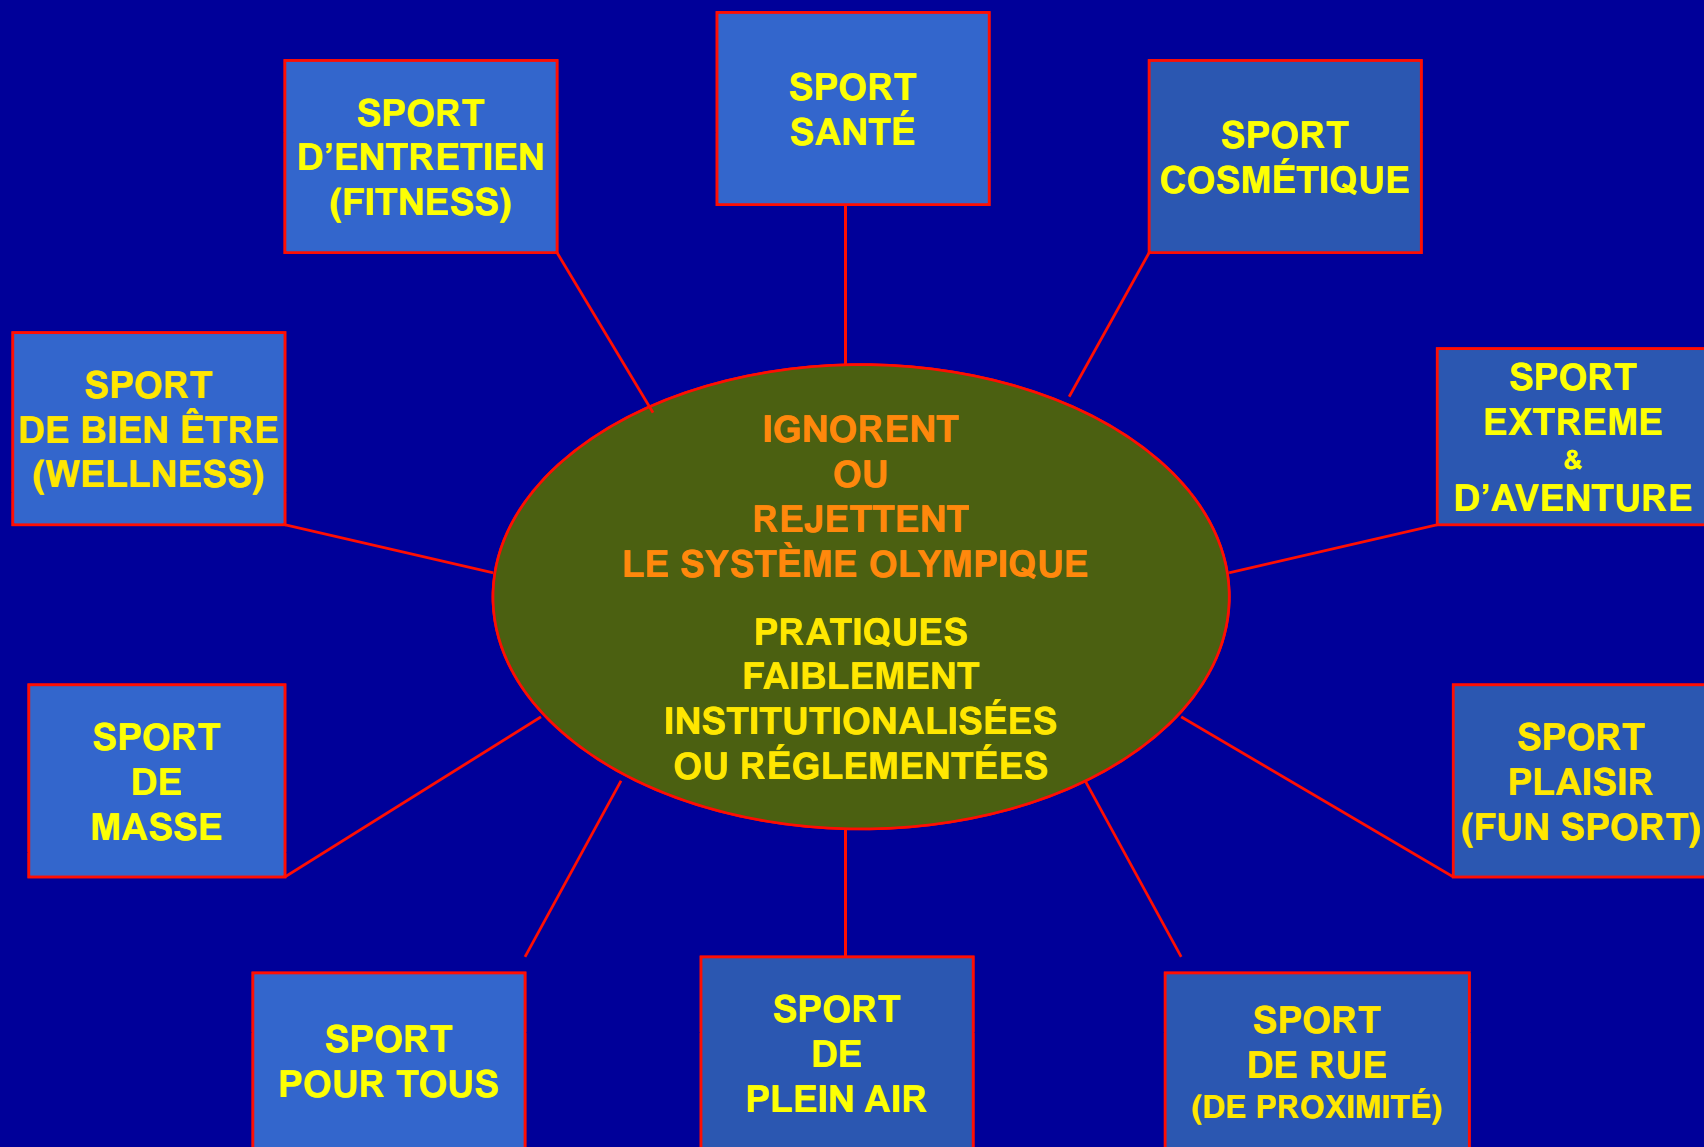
SPORT SANTÉ

SPORT D'ENTRETIEN (FITNESS)

SPORT COSMÉTIQUE

SPORT DE BIEN ÊTRE (WELLNESS)

IGNORENT OU REJETTENT LE SYSTÈME OLYMPIQUE

PRATIQUES FAIBLEMENT INSTITUTIONALISÉES OU RÉGLEMENTÉES

SPORT EXTREME & D'AVENTURE

SPORT DE MASSE

SPORT PLAISIR (FUN SPORT)

SPORT POUR TOUS

SPORT DE PLEIN AIR

SPORT DE RUE (DE PROXIMITÉ)